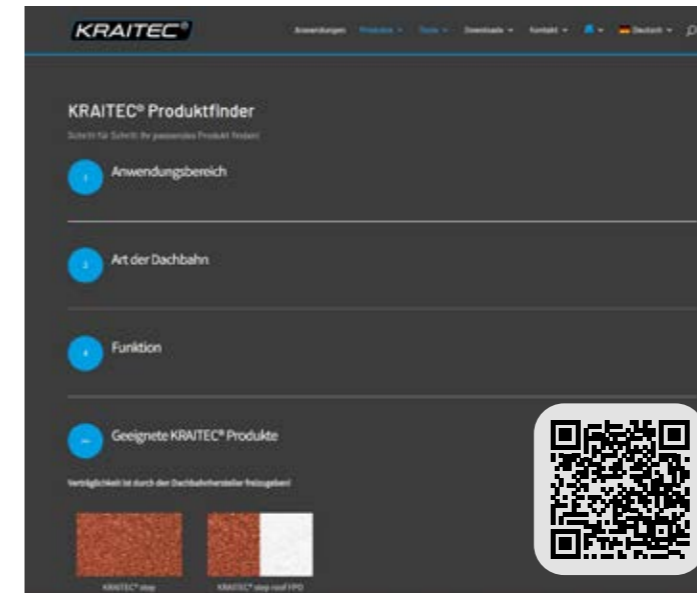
KRAITEC®

Anwendungen Produkte Tools Downloads Kontakt Deutsch

KRAITEC® Produktfinder

Schritt für Schritt: Ihr passendes Produkt finden!

1 Anwendungsbereich

2 Art der Dachbahn

3 Funktion

Geeignete KRAITEC® Produkte

Verträglichkeit ist durch den Dachbahnhersteller freizugeben!

KRAITEC® step

KRAITEC® step roof FPO